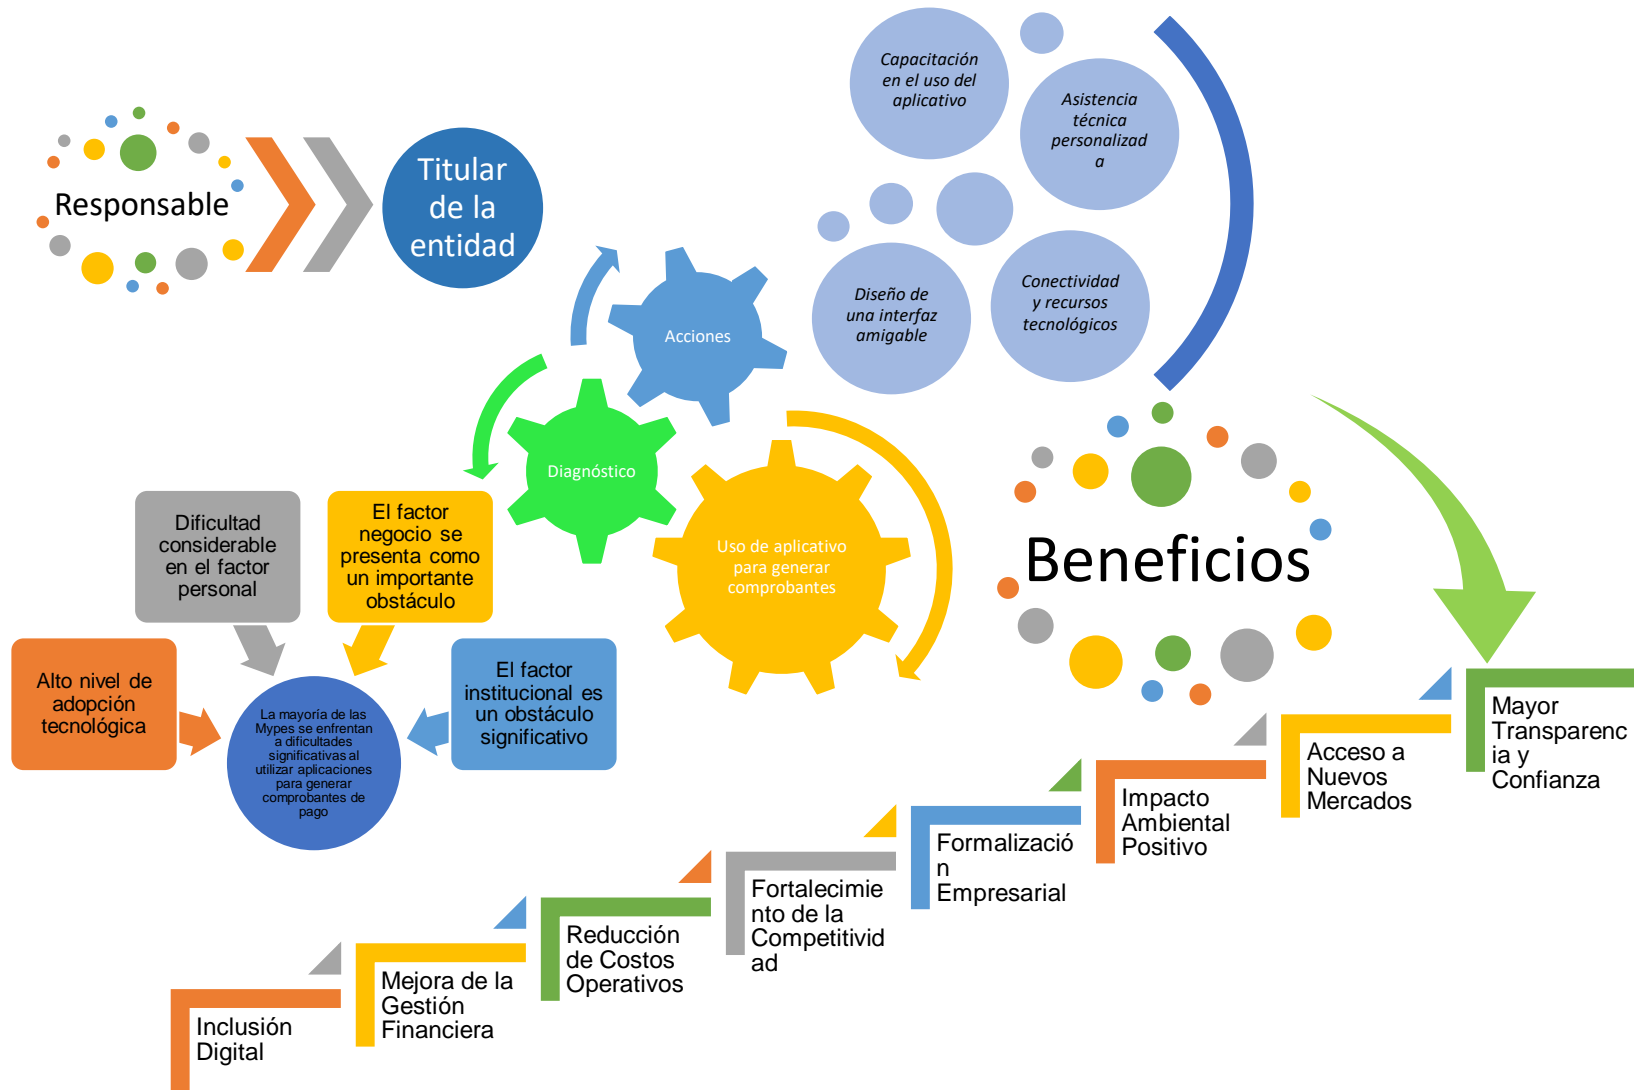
Responsable

Titular de la entidad

Capacitación en el uso del aplicativo

Asistencia técnica personalizad a

Diseño de una interfaz amigable

Conectividad y recursos tecnológicos

Acciones

Diagnóstico

Uso de aplicativo para generar comprobantes

Beneficios

Dificultad considerable en el factor personal

El factor negocio se presenta como un importante obstáculo

Alto nivel de adopción tecnológica

La mayoría de las Mypes se enfrentan a dificultades significativas al utilizar aplicaciones para generar comprobantes de pago

El factor institucional es un obstáculo significativo

Inclusión Digital

Mejora de la Gestión Financiera

Reducción de Costos Operativos

Fortalecimie nto de la Competitivid ad

Formalizació n Empresarial

Impacto Ambiental Positivo

Acceso a Nuevos Mercados

Mayor Transparenc ia y Confianza